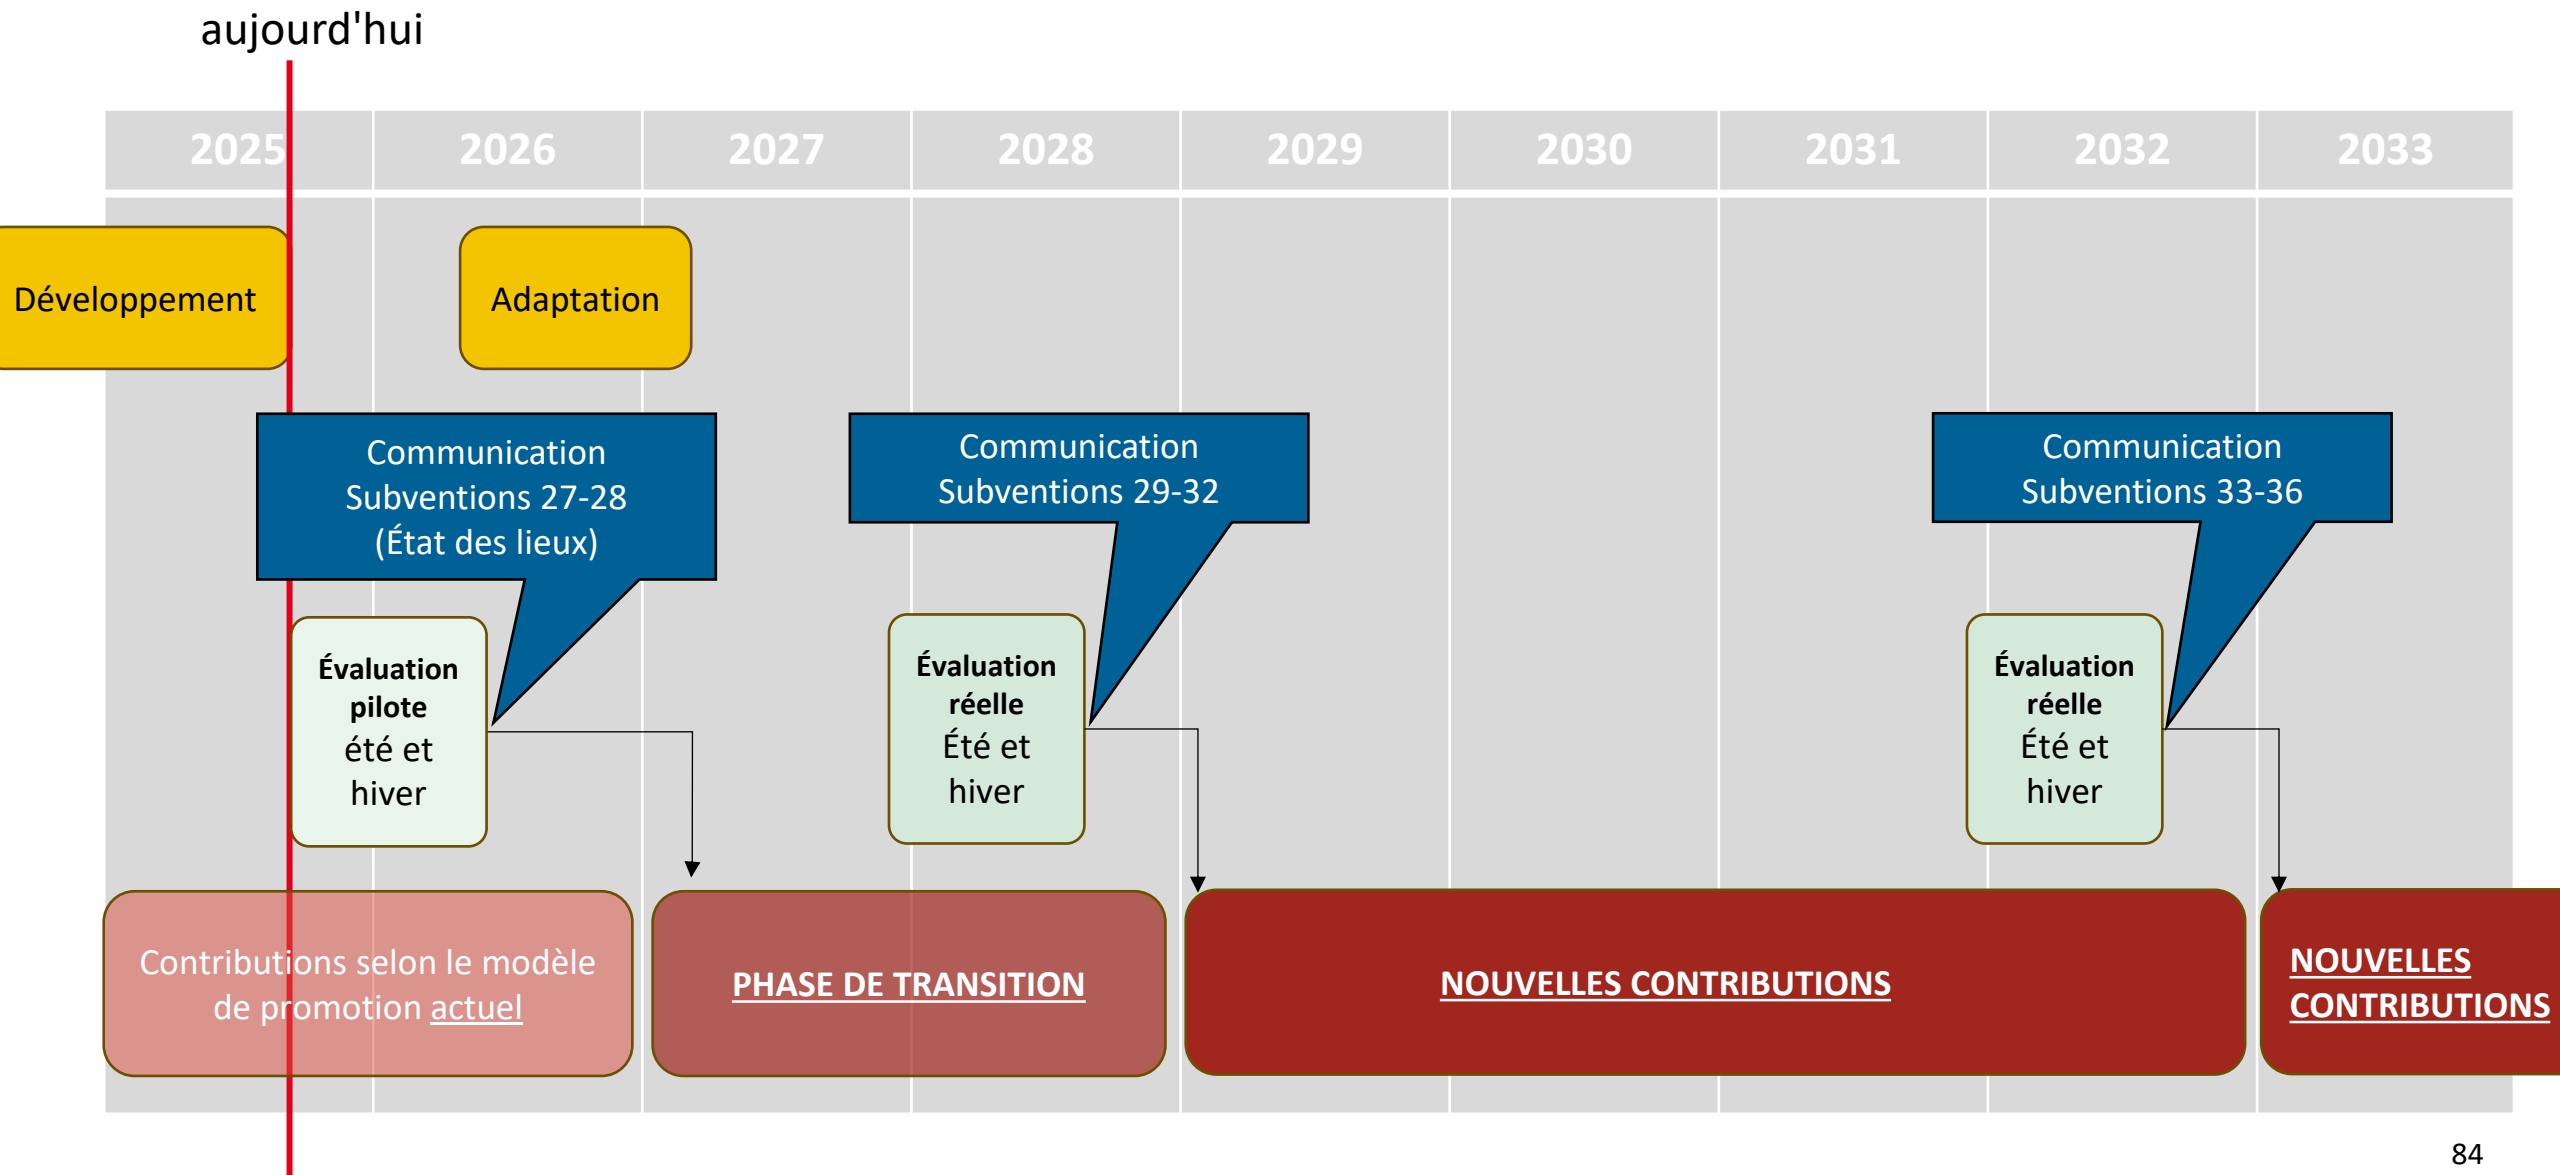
aujourd'hui

| 2025 | 2026 | 2027 | 2028 | 2029 | 2030 | 2031 | 2032 | 2033 |
|---|---|---|---|---|---|---|---|---|

Développement

Adaptation

Communication Subventions 27-28 (État des lieux)

Communication Subventions 29-32

Communication Subventions 33-36

**Évaluation pilote** été et hiver

**Évaluation réelle** Été et hiver

**Évaluation réelle** Été et hiver

Contributions selon le modèle de promotion actuel

PHASE DE TRANSITION

NOUVELLES CONTRIBUTIONS

NOUVELLES CONTRIBUTIONS

84